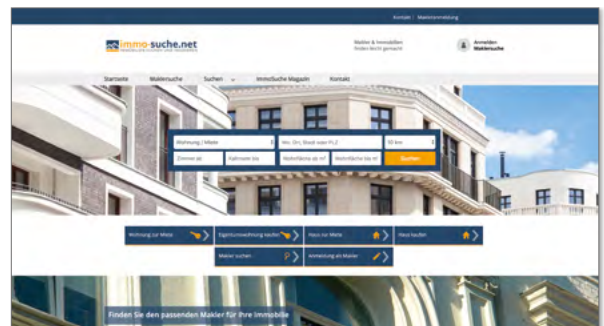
Kontakt | Makleranmeldung

immo-suche.net

Makler & Immobilien finden leicht gemacht

Anmelden Maklersuche

Startseite Maklersuche Suchen Immosuche Magazin Kontakt

Wohnung / Miete

Ort, Stadt oder PLZ

50 km

Zimmer ab

Kaltmiete bis

Wohnfläche ab m²

Wohnfläche bis m²

Suchen

Wohnung zur Miete

Eigentumswohnung suchen

Haus zur Miete

Haus kaufen

Makler suchen

Anmeldung als Makler

Finden Sie den passenden Makler für Ihre Immobilie